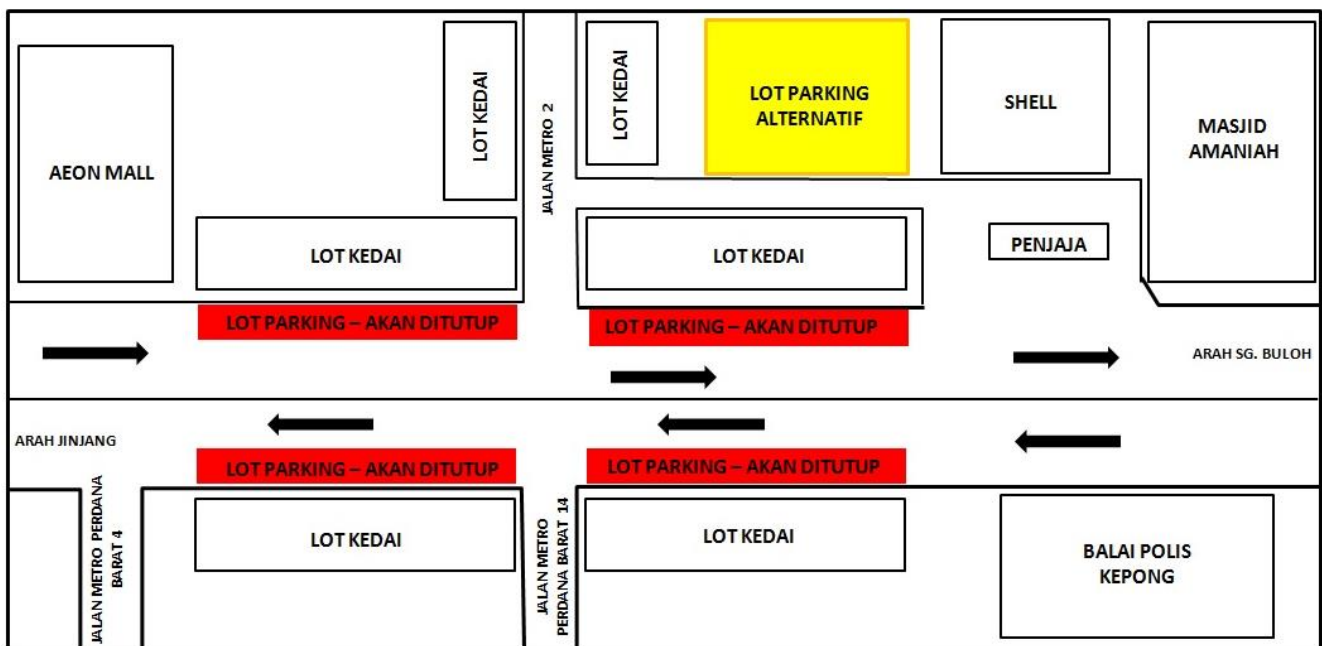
AEON MALL

LOT KEDAI

LOT KEDAI

JALAN METRO 2

LOT KEDAI

LOT PARKING ALTERNATIF

SHELL

MASJID AMANIAH

LOT KEDAI

PENJAJA

LOT PARKING – AKAN DITUTUP

LOT PARKING – AKAN DITUTUP

ARAH SG. BULOH

ARAH JINJANG

LOT PARKING – AKAN DITUTUP

LOT PARKING – AKAN DITUTUP

JALAN METRO PERDANA BARAT 4

LOT KEDAI

JALAN METRO PERDANA BARAT 14

LOT KEDAI

BALAI POLIS KEPONG